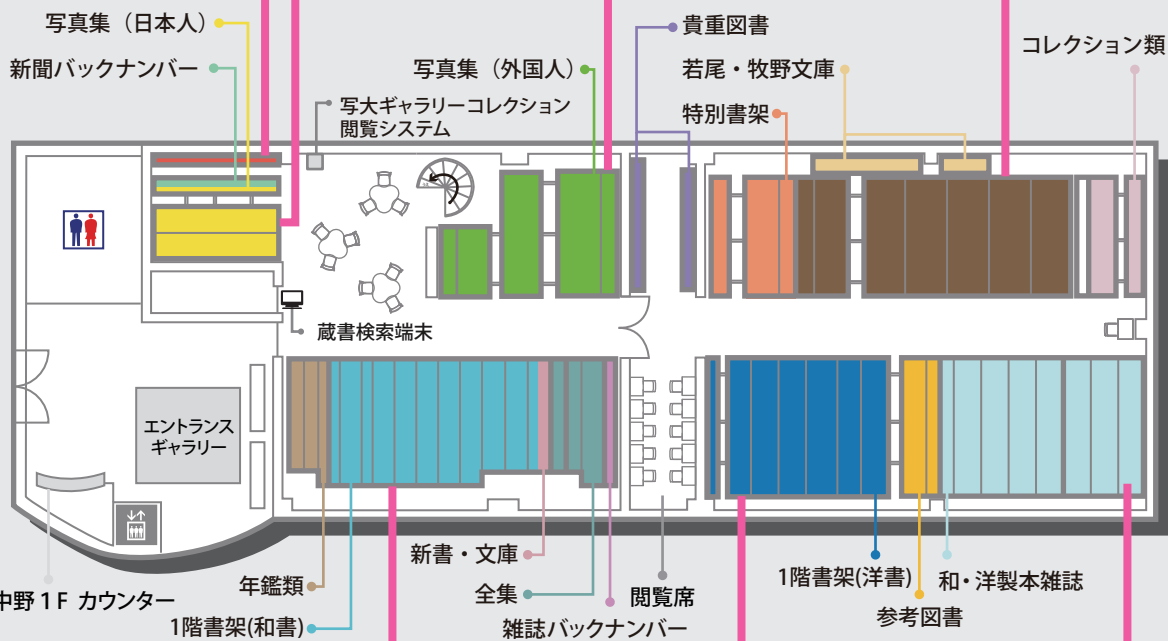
写真集（日本人）
新聞バックナンバー
写真集（外国人）
写大ギャラリーコレクション閲覧システム
貴重図書
若尾・牧野文庫
特別書架
コレクション類
蔵書検索端末
エントランスギャラリー
中野１F カウンター
年鑑類
1階書架(和書)
新書・文庫
全集
閲覧席
雑誌バックナンバー
1階書架(洋書)
参考図書
和・洋製本雑誌